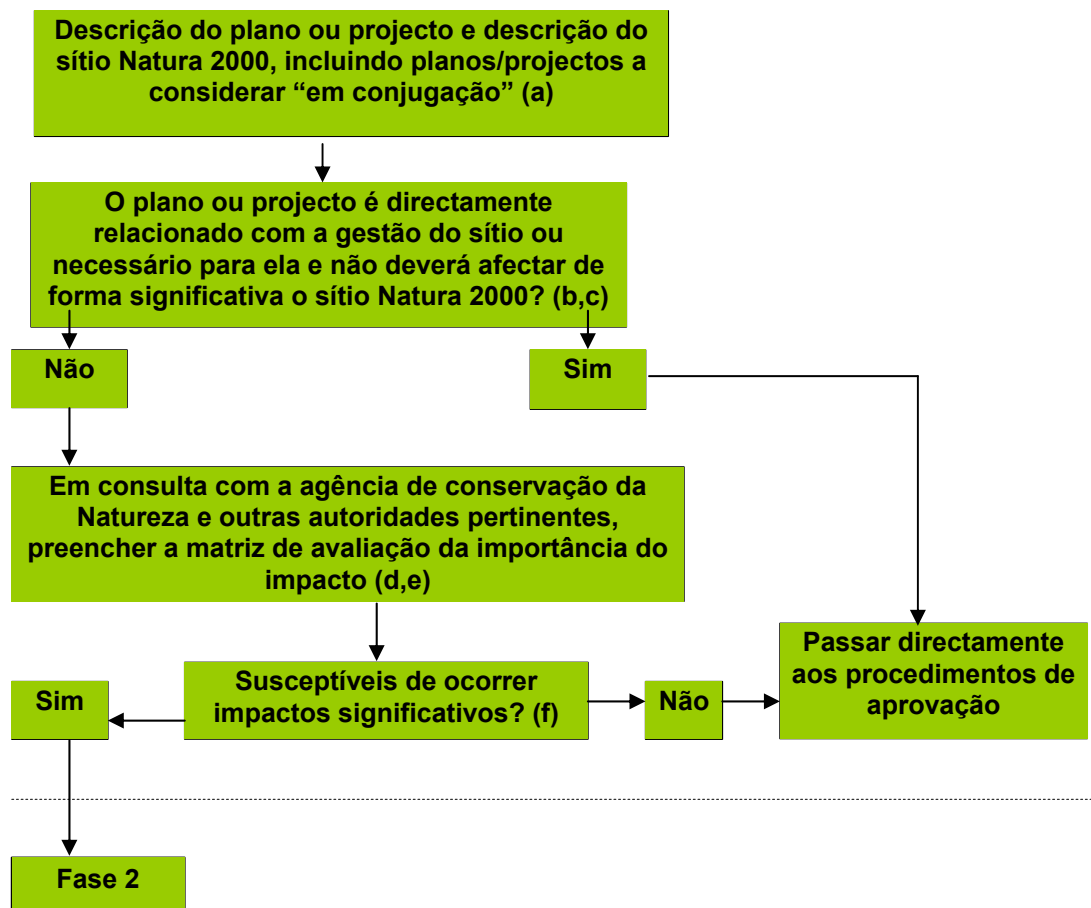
Descrição do plano ou projecto e descrição do sítio Natura 2000, incluindo planos/projectos a considerar “em conjugação” (a)

O plano ou projecto é directamente relacionado com a gestão do sítio ou necessário para ela e não deverá afectar de forma significativa o sítio Natura 2000? (b,c)

Não

Sim

Em consulta com a agência de conservação da Natureza e outras autoridades pertinentes, preencher a matriz de avaliação da importância do impacto (d,e)

Passar directamente aos procedimentos de aprovação

Sim

Susceptíveis de ocorrer impactos significativos? (f)

Não

Fase 2